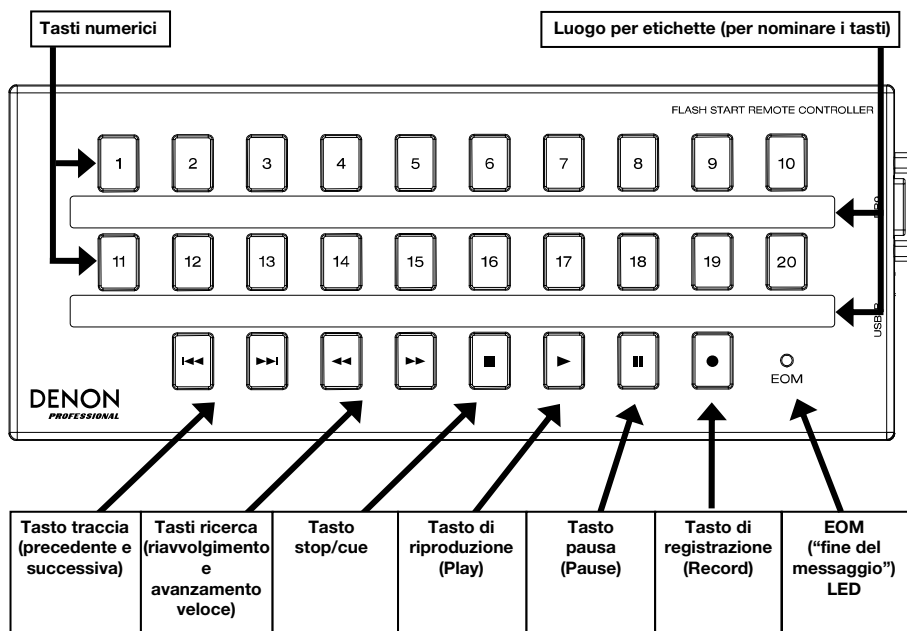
Tasti numerici

Luogo per etichette (per nominare i tasti)

FLASH START REMOTE CONTROLLER

1 2 3 4 5 6 7 8 9 10

11 12 13 14 15 16 17 18 19 20

EOM

USB

DENON
PROFESSIONAL

| Tasto traccia (precedente e successiva) | Tasti ricerca (riavvolgimento e avanzamento veloce) | Tasto stop/cue | Tasto di riproduzione (Play) | Tasto pausa (Pause) | Tasto di registrazione (Record) | EOM ("fine del messaggio") LED |
|---|---|---|---|---|---|---|